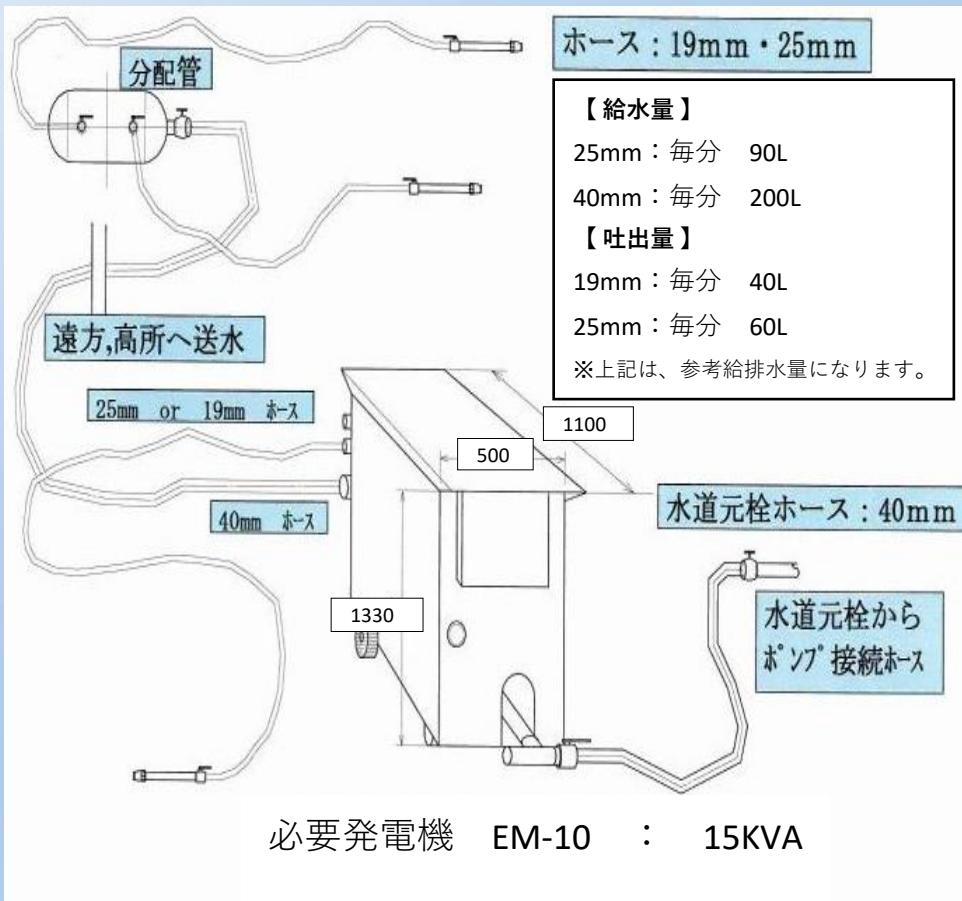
ホース：19mm・25mm

分配管

【給水量】
25mm：毎分　90L
40mm：毎分　200L
【吐出量】
19mm：毎分　40L
25mm：毎分　60L
※上記は、参考給排水量になります。

遠方,高所へ送水

25mm　or　19mm　ホース

1100

500

40mm　ホース

水道元栓ホース：40mm

1330

水道元栓から
ポンプ接続ホース

必要発電機　EM-10　：　15KVA